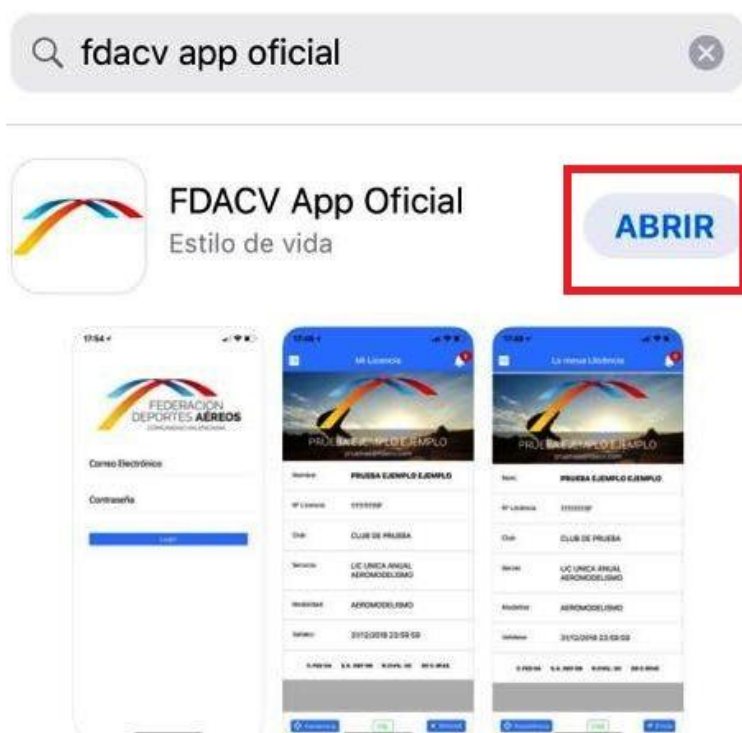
fdacv app oficial

FDACV App Oficial
Estilo de vida

ABRIR

17:54

FEDERACIÓN DEPORTES AÉREOS
COMUNIDAD VALENCIANA

Correo Electrónico

Contraseña

Login

Mi Licencia

PRUEBA EJEMPLO EJEMPLO

Nombre PRUEBA EJEMPLO EJEMPLO

Nº Licencia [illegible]

Club CLUB DE PRUEBA

Servicio LIC UNICA ANUAL AEROMODELISMO

Modalidad AEROMODELISMO

Validez 31/12/2018 23:59:59

La meua Llicència

PRUEBA EJEMPLO EJEMPLO

Nom PRUEBA EJEMPLO EJEMPLO

Nº Llicència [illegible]

Club CLUB DE PRUEBA

Servei LIC UNICA ANUAL AEROMODELISMO

Modalitat AEROMODELISMO

Validesa 31/12/2018 23:59:59